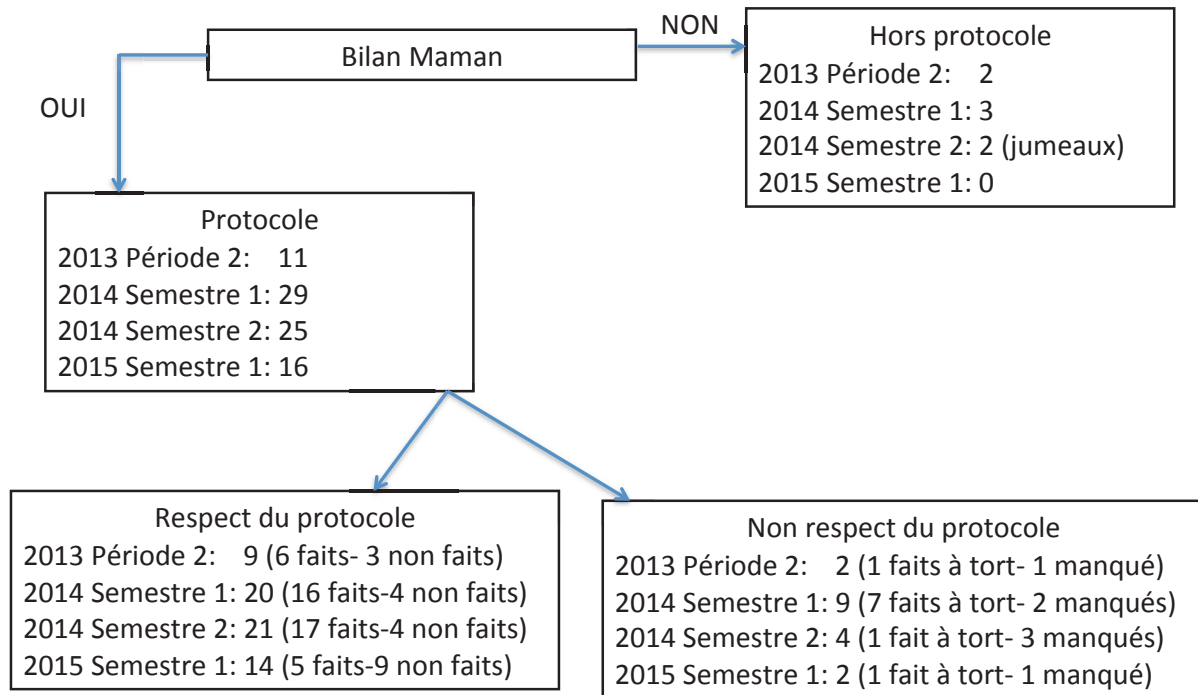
Bilan Maman

NON

OUI

Hors protocole
2013 Période 2: 2
2014 Semestre 1: 3
2014 Semestre 2: 2 (jumeaux)
2015 Semestre 1: 0

Protocole
2013 Période 2: 11
2014 Semestre 1: 29
2014 Semestre 2: 25
2015 Semestre 1: 16

Respect du protocole
2013 Période 2: 9 (6 faits- 3 non faits)
2014 Semestre 1: 20 (16 faits-4 non faits)
2014 Semestre 2: 21 (17 faits-4 non faits)
2015 Semestre 1: 14 (5 faits-9 non faits)

Non respect du protocole
2013 Période 2: 2 (1 faits à tort- 1 manqué)
2014 Semestre 1: 9 (7 faits à tort- 2 manqués)
2014 Semestre 2: 4 (1 fait à tort- 3 manqués)
2015 Semestre 1: 2 (1 fait à tort- 1 manqué)